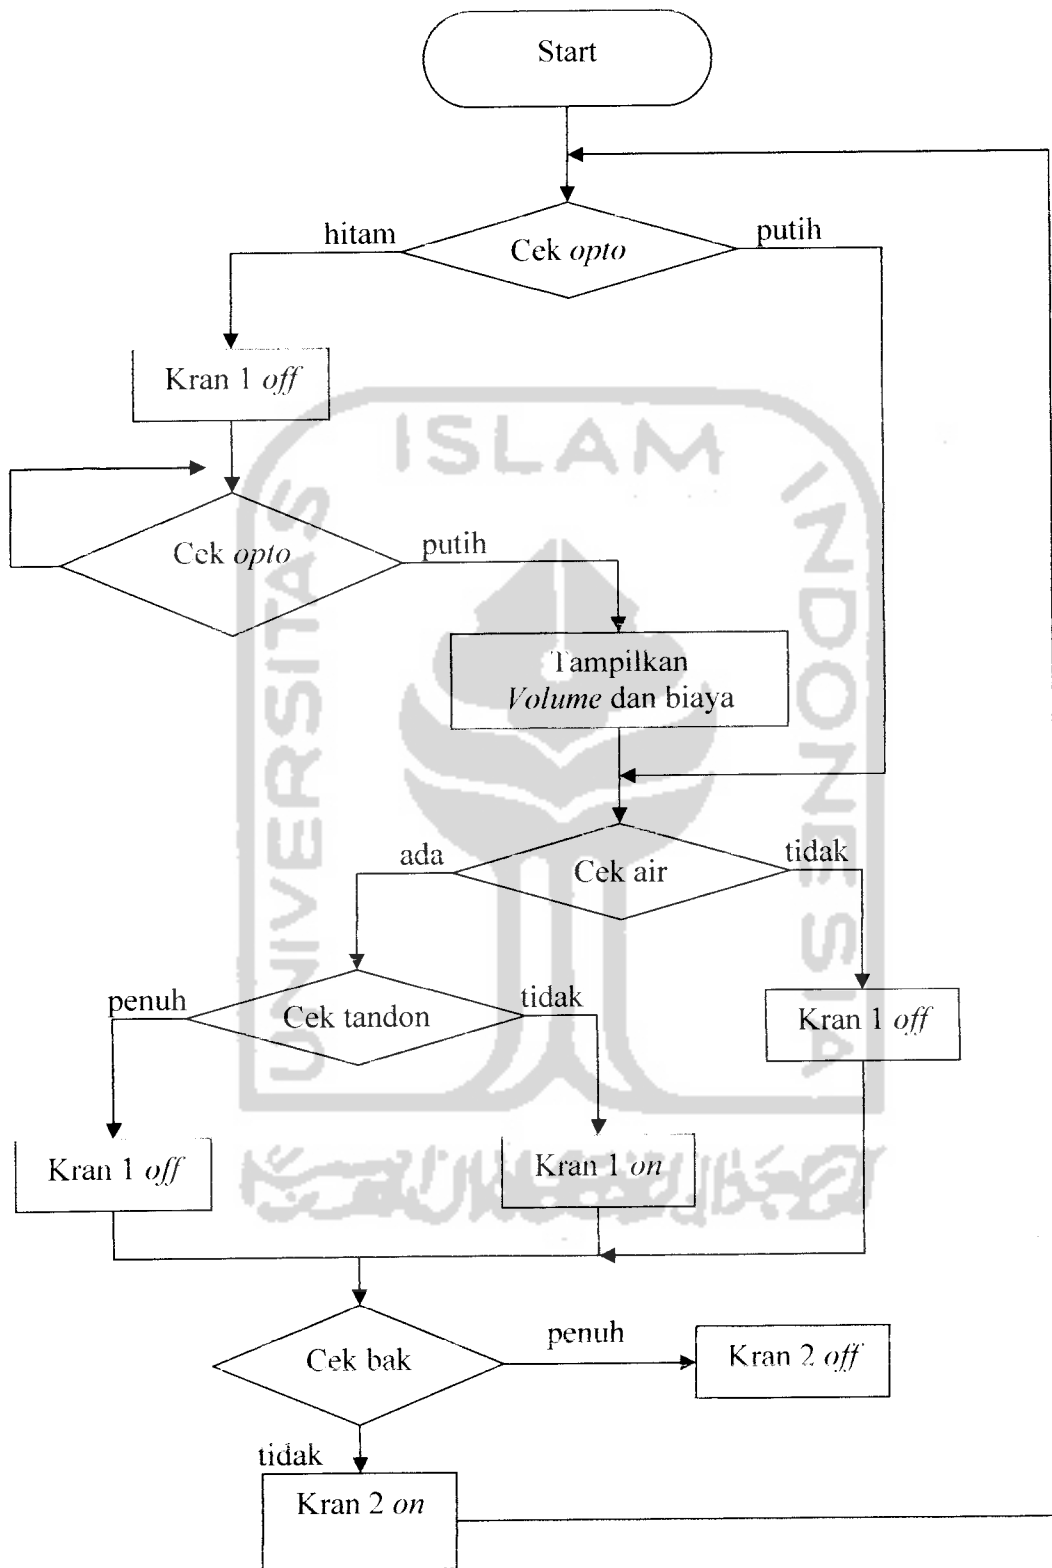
Start

hitam

Cek *opto*

putih

Kran 1 *off*

ISLAM

Cek *opto*

putih

Tampilkan *Volume* dan biaya

UNIVERSITAS

INDONESIA

ada

Cek air

tidak

penuh

Cek tandon

tidak

Kran 1 *off*

Kran 1 *off*

Kran 1 *on*

Cek bak

penuh

Kran 2 *off*

tidak

Kran 2 *on*